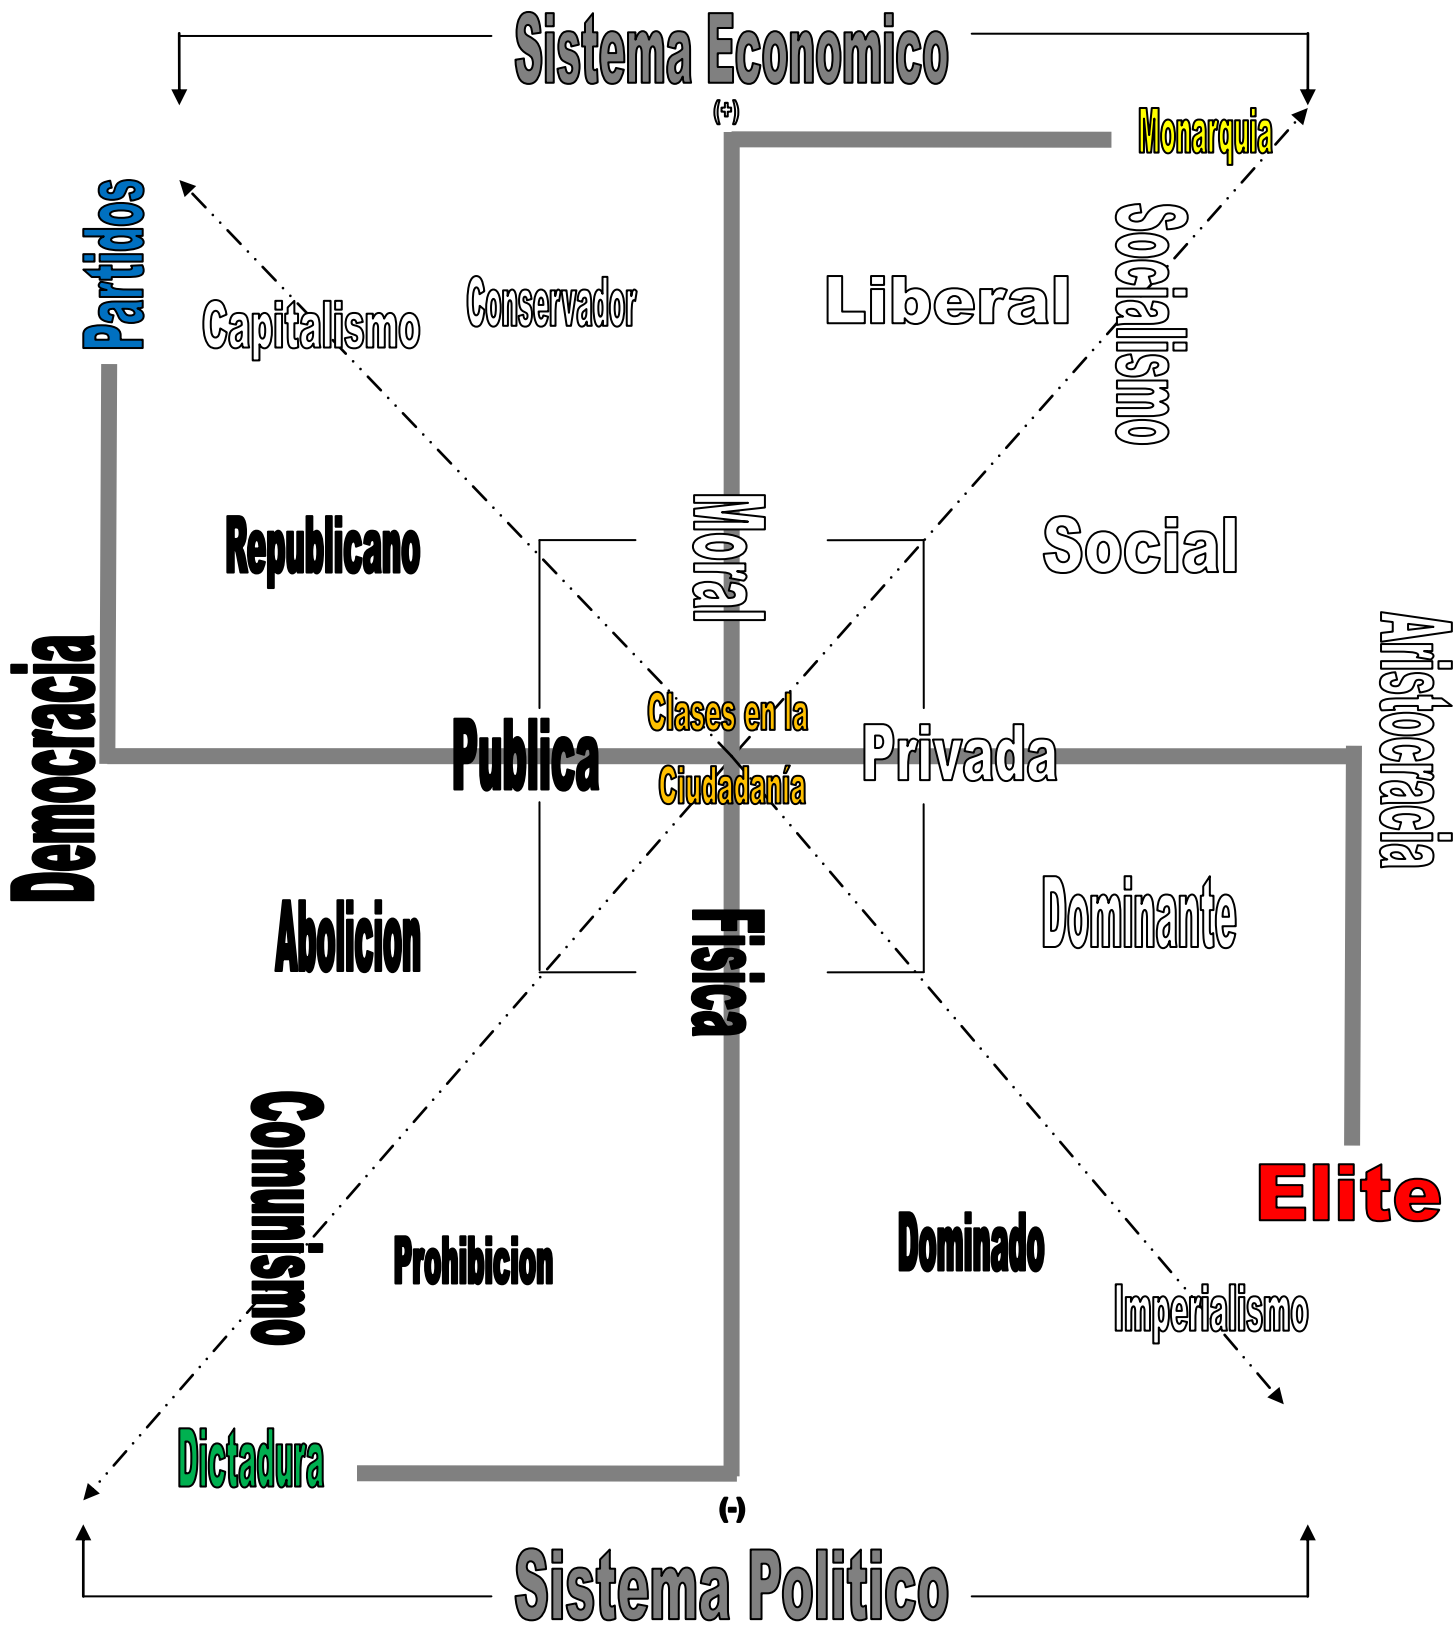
Sistema Economico

(+)

Monarquia

Partidos

Capitalismo

Conservador

Liberal

Socialismo

Republicano

Moral

Social

Aristocracia

Democracia

Clases en la Ciudadanía

Publica

Privada

Abolicion

Fisica

Dominante

Comunismo

Elite

Prohibicion

Dominado

Imperialismo

Dictadura

(-)

Sistema Politico